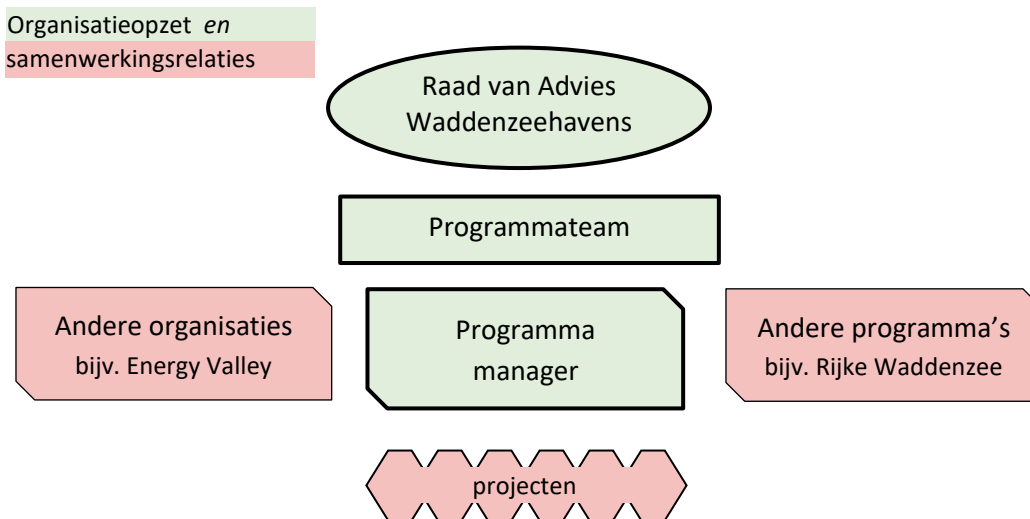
Organisatieopzet *en*
samenwerkingsrelaties

Raad van Advies Waddenzeehavens

Programmateam

Andere organisaties
bijv. Energy Valley

Programma manager

Andere programma's
bijv. Rijke Waddenzee

projecten